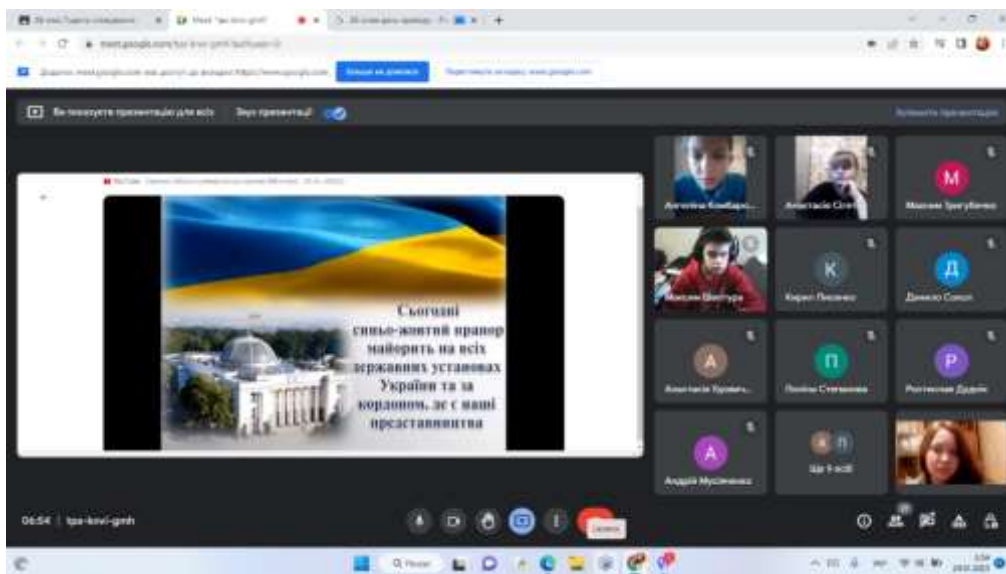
meet.google.com/tpa-kovi-gmh

Ви показуєте презентацію для всіх

Звук презентації

Сьогодні синьо-жовтий прапор майорить на всіх державних установах України та за кордоном, де є наші представництва

М
Максим Григубенко

К
Кирил Лисенко

Д
Данило Сокол

А
Анастасія Урсаки

П
Поліна Степанова

Р
Ростислав Дудик

А
Андрій Мусієнко

Ще 9 осіб

06:54 | tpa-kovi-gmh